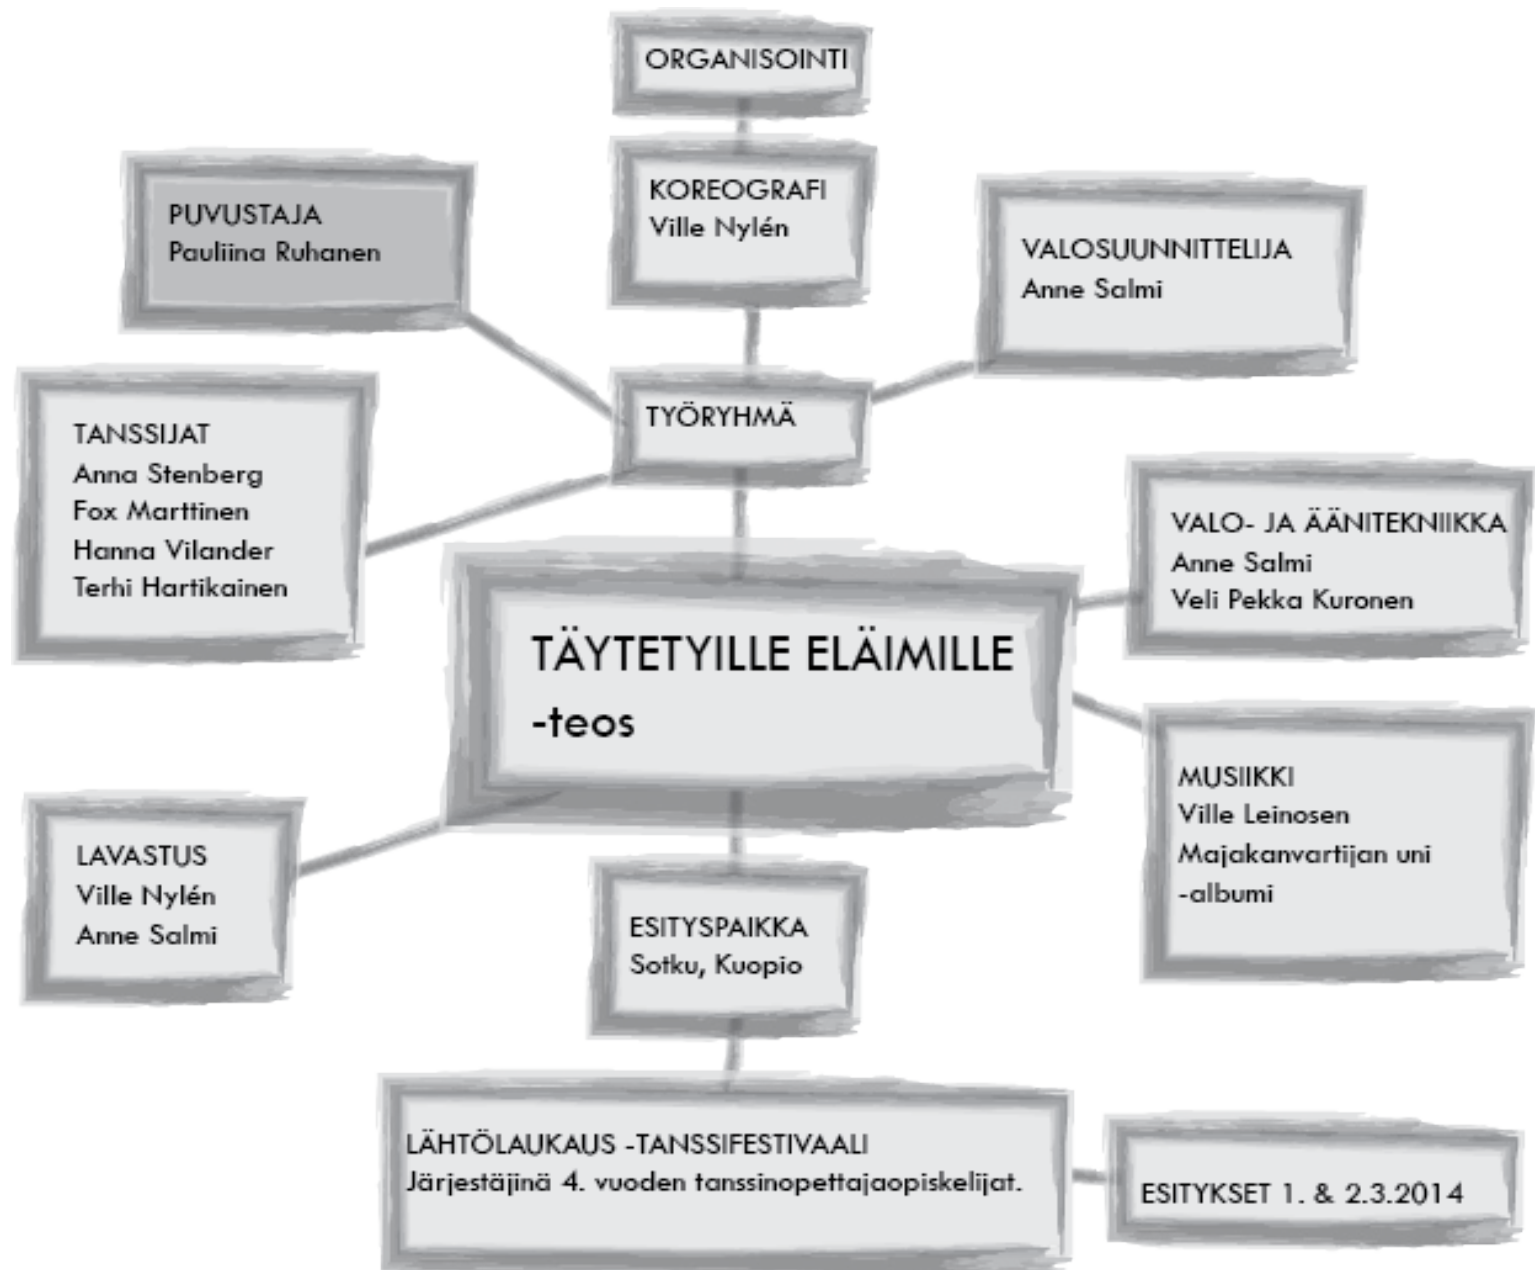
ORGANISOINTI

PUVUSTAJA
Pauliina Ruhanen

KOREOGRAFI
Ville Nylén

VALOSUUNNITTELIJA
Anne Salmi

TANSSIJAT
Anna Stenberg
Fox Marttinen
Hanna Vilander
Terhi Hartikainen

TYÖRYHMÄ

VALO- JA ÄÄNITEKNIIKKA
Anne Salmi
Veli Pekka Kuronen

TÄYTETYILLE ELÄIMILLE
-teos

MUSIIKKI
Ville Leinosen
Majakanvartijan uni
-albumi

LAVASTUS
Ville Nylén
Anne Salmi

ESITYSPAIKKA
Sotku, Kuopio

LÄHTÖLAUKAUS -TANSSIFESTIVAALI
Järjestäjinä 4. vuoden tanssinopettajaopiskelijat.

ESITYKSET 1. & 2.3.2014